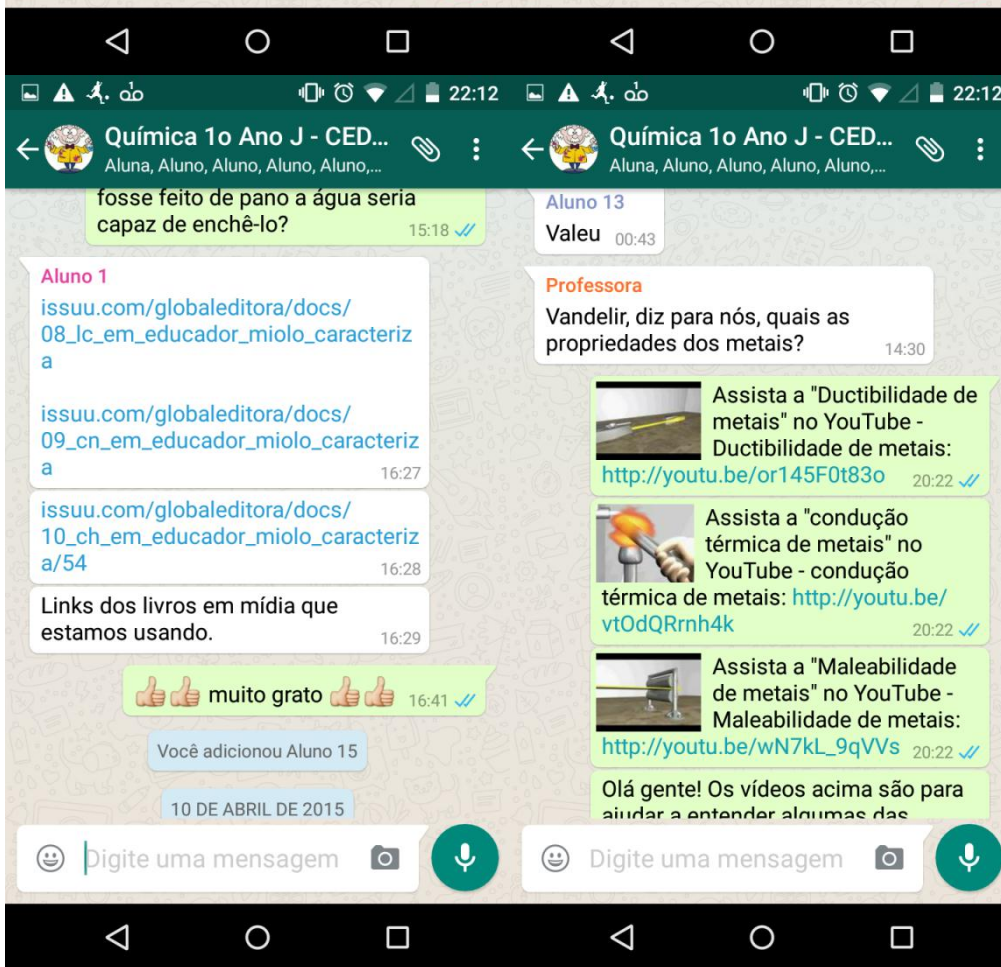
22:12

Química 1o Ano J - CED...
Aluna, Aluno, Aluno, Aluno, Aluno,...

fosse feito de pano a água seria capaz de enchê-lo? 15:18

Aluno 1
issuu.com/globaleditora/docs/08_lc_em_educador_miolo_caracteriza

issuu.com/globaleditora/docs/09_cn_em_educador_miolo_caracteriza 16:27

issuu.com/globaleditora/docs/10_ch_em_educador_miolo_caracteriza/54 16:28

Links dos livros em mídia que estamos usando. 16:29

👍👍 muito grato 👍👍 16:41

Você adicionou Aluno 15

10 DE ABRIL DE 2015

Digite uma mensagem

22:12

Química 1o Ano J - CED...
Aluna, Aluno, Aluno, Aluno, Aluno,...

Aluno 13
Valeu 00:43

Professora
Vandelir, diz para nós, quais as propriedades dos metais? 14:30

Assista a "Ductibilidade de metais" no YouTube - Ductibilidade de metais: http://youtu.be/or145F0t83o 20:22

Assista a "condução térmica de metais" no YouTube - condução térmica de metais: http://youtu.be/vtOdQRrnh4k 20:22

Assista a "Maleabilidade de metais" no YouTube - Maleabilidade de metais: http://youtu.be/wN7kL_9qVVs 20:22

Olá gente! Os vídeos acima são para ajudar a entender algumas das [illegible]

Digite uma mensagem